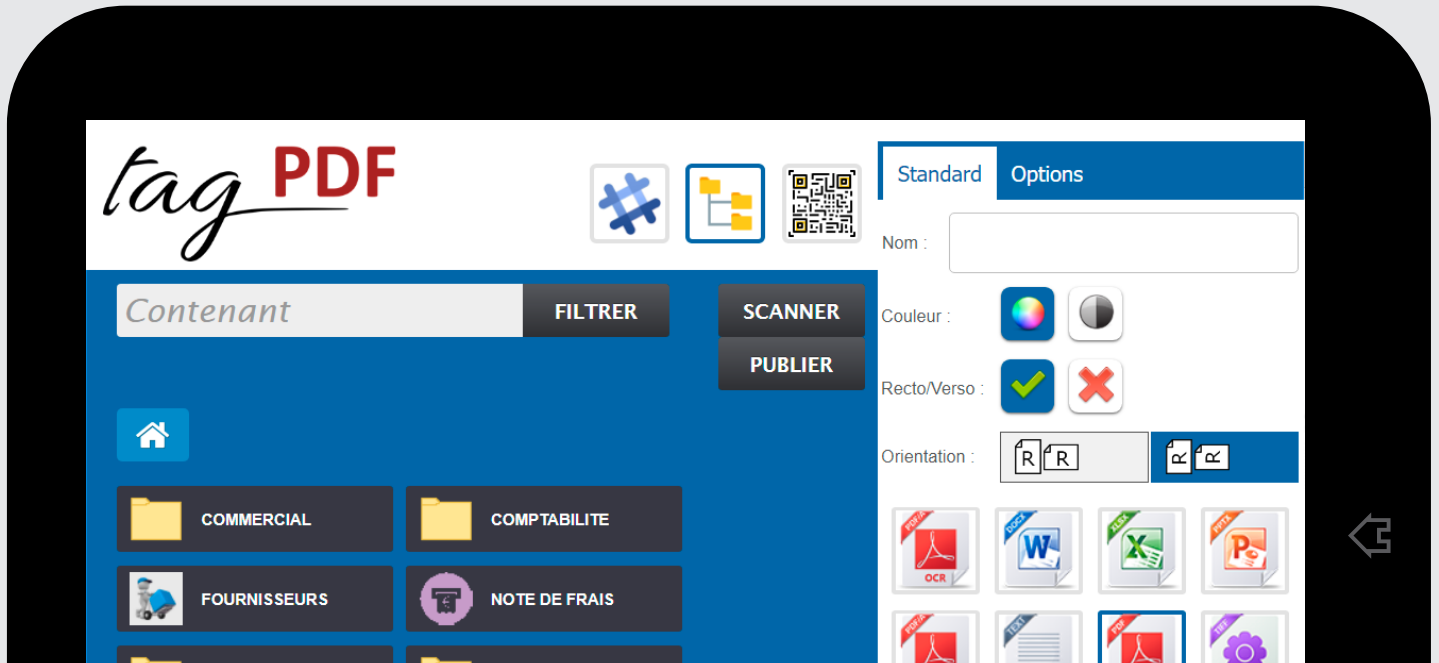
tag PDF

Standard
Options

Nom :

Contenant
FILTRER
SCANNER
PUBLIER

Couleur :

Recto/Verso :

Orientation :

R R

COMMERCIAL
COMPTABILITE
FOURNISSEURS
NOTE DE FRAIS

PDF/A
OCR
DOCX
XLSX
PPTX
PDF/A
TEXT
PDF
TIFF